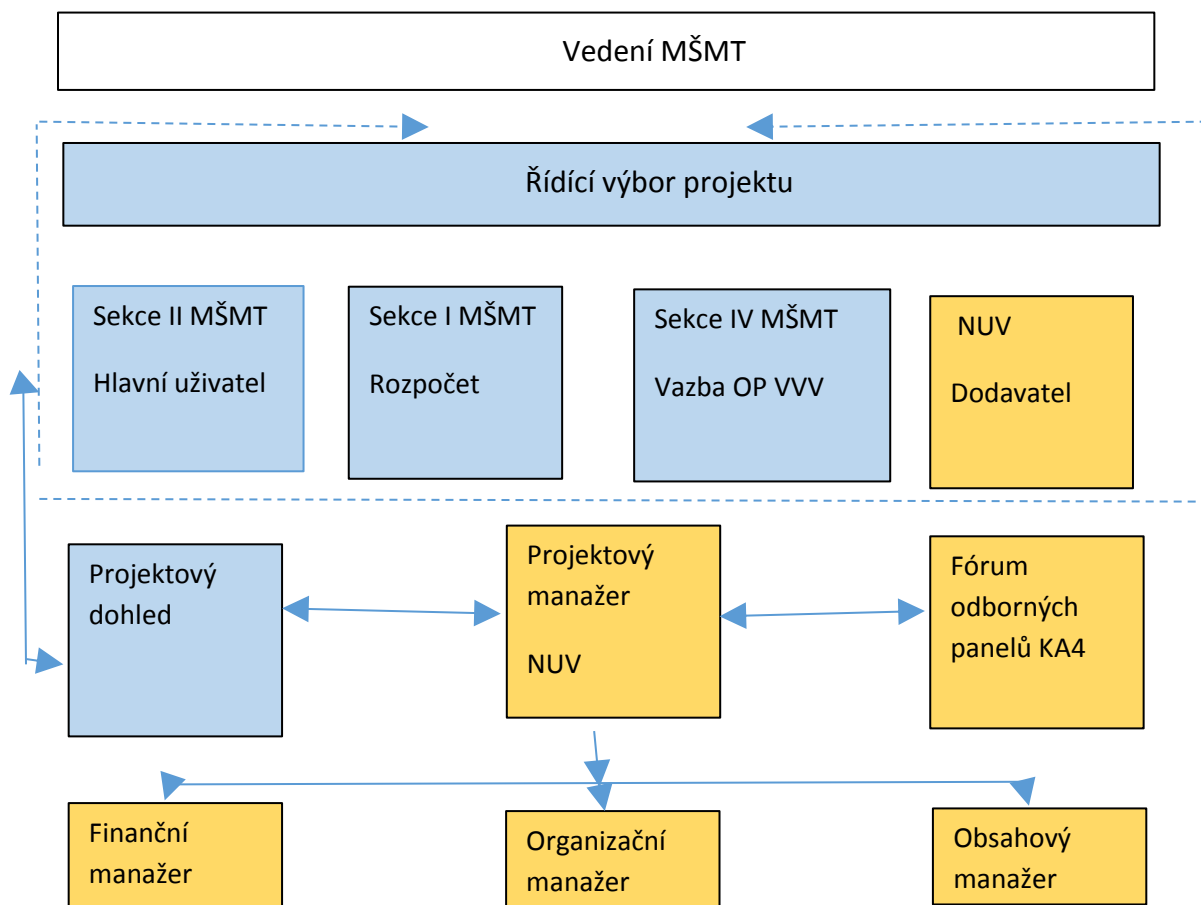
Vedení MŠMT

Řídící výbor projektu

Sekce II MŠMT

Hlavní uživatel

Sekce I MŠMT

Rozpočet

Sekce IV MŠMT

Vazba OP VVV

NUV

Dodavatel

Projektový dohled

Projektový manažer

NUV

Fórum odborných panelů KA4

Finanční manažer

Organizační manažer

Obsahový manažer